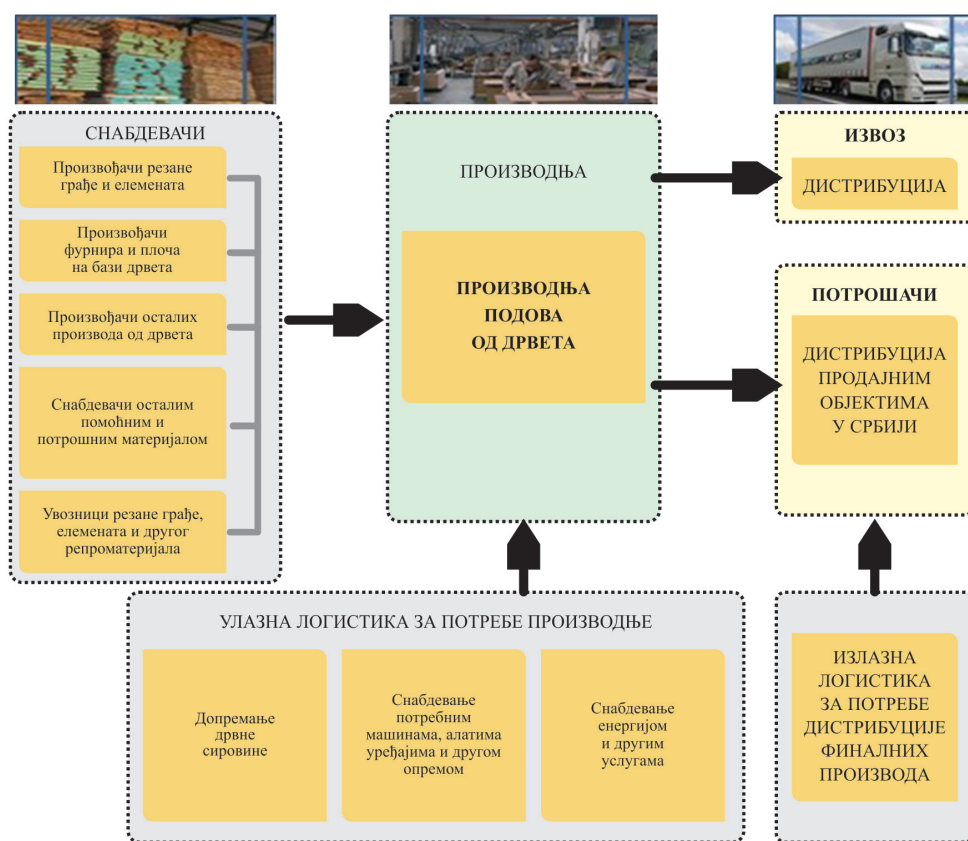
СНАБДЕВАЧИ

Произвођачи резане грађе и елемената

Произвођачи фурнира и плоча на бази дрвета

Произвођачи осталих производа од дрвета

Снабдевачи осталим помоћним и потрошним материјалом

Увозници резане грађе, елемената и другог репроматеријала

ПРОИЗВОДЊА

ПРОИЗВОДЊА ПОДОВА ОД ДРВЕТА

ИЗВОЗ

ДИСТРИБУЦИЈА

ПОТРОШАЧИ

ДИСТРИБУЦИЈА ПРОДАЈНИМ ОБЈЕКТИМА У СРБИЈИ

УЛАЗНА ЛОГИСТИКА ЗА ПОТРЕБЕ ПРОИЗВОДЊЕ

Допремање дрвне сировине

Снабдевање потребним машинама, алатима уређајима и другом опремом

Снабдевање енергијом и другим услугама

ИЗЛАЗНА ЛОГИСТИКА ЗА ПОТРЕБЕ ДИСТРИБУЦИЈЕ ФИНАЛНИХ ПРОИЗВОДА